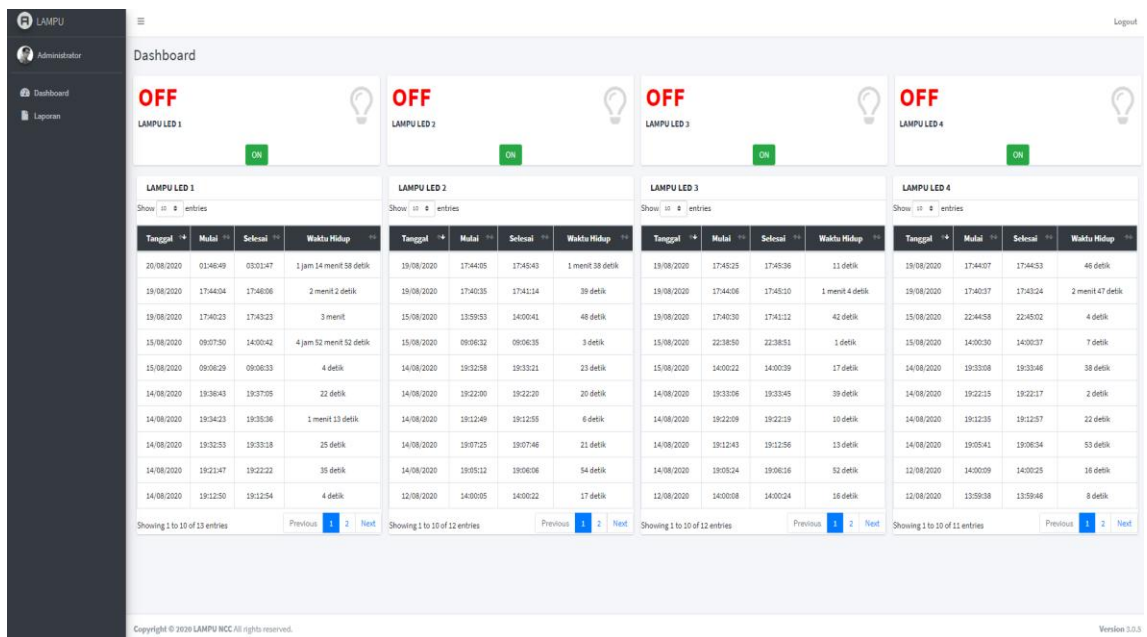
LAMPU

Administrator

Dashboard

Laporan

≡

Logout

Dashboard

OFF
LAMPU LED 1
ON

OFF
LAMPU LED 2
ON

OFF
LAMPU LED 3
ON

OFF
LAMPU LED 4
ON

LAMPU LED 1

Show 10 entries

| Tanggal | Mulai | Selesai | Waktu Hidup |
|---|---|---|---|
| 20/08/2020 | 01:46:49 | 03:01:47 | 1 jam 14 menit 58 detik |
| 19/08/2020 | 17:44:04 | 17:46:06 | 2 menit 2 detik |
| 19/08/2020 | 17:40:23 | 17:43:23 | 3 menit |
| 15/08/2020 | 09:07:50 | 14:00:42 | 4 jam 52 menit 52 detik |
| 15/08/2020 | 09:08:29 | 09:08:33 | 4 detik |
| 14/08/2020 | 19:36:43 | 19:37:05 | 22 detik |
| 14/08/2020 | 19:34:23 | 19:35:36 | 1 menit 13 detik |
| 14/08/2020 | 19:32:53 | 19:33:18 | 25 detik |
| 14/08/2020 | 19:21:47 | 19:22:22 | 35 detik |
| 14/08/2020 | 19:12:50 | 19:12:54 | 4 detik |

Showing 1 to 10 of 13 entries
Previous 1 2 Next

LAMPU LED 2

Show 10 entries

| Tanggal | Mulai | Selesai | Waktu Hidup |
|---|---|---|---|
| 19/08/2020 | 17:44:05 | 17:45:43 | 1 menit 38 detik |
| 19/08/2020 | 17:40:35 | 17:41:14 | 39 detik |
| 15/08/2020 | 13:59:53 | 14:00:41 | 48 detik |
| 15/08/2020 | 09:06:32 | 09:06:35 | 3 detik |
| 14/08/2020 | 19:32:58 | 19:33:21 | 23 detik |
| 14/08/2020 | 19:22:00 | 19:22:20 | 20 detik |
| 14/08/2020 | 19:12:49 | 19:12:55 | 6 detik |
| 14/08/2020 | 19:07:25 | 19:07:46 | 21 detik |
| 14/08/2020 | 19:05:12 | 19:06:06 | 54 detik |
| 12/08/2020 | 14:00:05 | 14:00:22 | 17 detik |

Showing 1 to 10 of 12 entries
Previous 1 2 Next

LAMPU LED 3

Show 10 entries

| Tanggal | Mulai | Selesai | Waktu Hidup |
|---|---|---|---|
| 19/08/2020 | 17:45:25 | 17:45:36 | 11 detik |
| 19/08/2020 | 17:44:06 | 17:45:10 | 1 menit 4 detik |
| 19/08/2020 | 17:40:30 | 17:41:12 | 42 detik |
| 15/08/2020 | 22:38:50 | 22:38:51 | 1 detik |
| 15/08/2020 | 14:00:22 | 14:00:39 | 17 detik |
| 14/08/2020 | 19:33:06 | 19:33:45 | 39 detik |
| 14/08/2020 | 19:22:09 | 19:22:19 | 10 detik |
| 14/08/2020 | 19:12:43 | 19:12:56 | 13 detik |
| 14/08/2020 | 19:05:24 | 19:06:16 | 52 detik |
| 12/08/2020 | 14:00:08 | 14:00:24 | 16 detik |

Showing 1 to 10 of 12 entries
Previous 1 2 Next

LAMPU LED 4

Show 10 entries

| Tanggal | Mulai | Selesai | Waktu Hidup |
|---|---|---|---|
| 19/08/2020 | 17:44:07 | 17:44:53 | 46 detik |
| 19/08/2020 | 17:40:37 | 17:43:24 | 2 menit 47 detik |
| 15/08/2020 | 22:44:58 | 22:45:02 | 4 detik |
| 15/08/2020 | 14:00:30 | 14:00:37 | 7 detik |
| 14/08/2020 | 19:33:08 | 19:33:46 | 38 detik |
| 14/08/2020 | 19:22:15 | 19:22:17 | 2 detik |
| 14/08/2020 | 19:12:35 | 19:12:57 | 22 detik |
| 14/08/2020 | 19:05:41 | 19:06:34 | 53 detik |
| 12/08/2020 | 14:00:09 | 14:00:25 | 16 detik |
| 12/08/2020 | 13:59:38 | 13:59:46 | 8 detik |

Showing 1 to 10 of 11 entries
Previous 1 2 Next

Copyright © 2020 LAMPU NCC All rights reserved.

Version 3.0.3